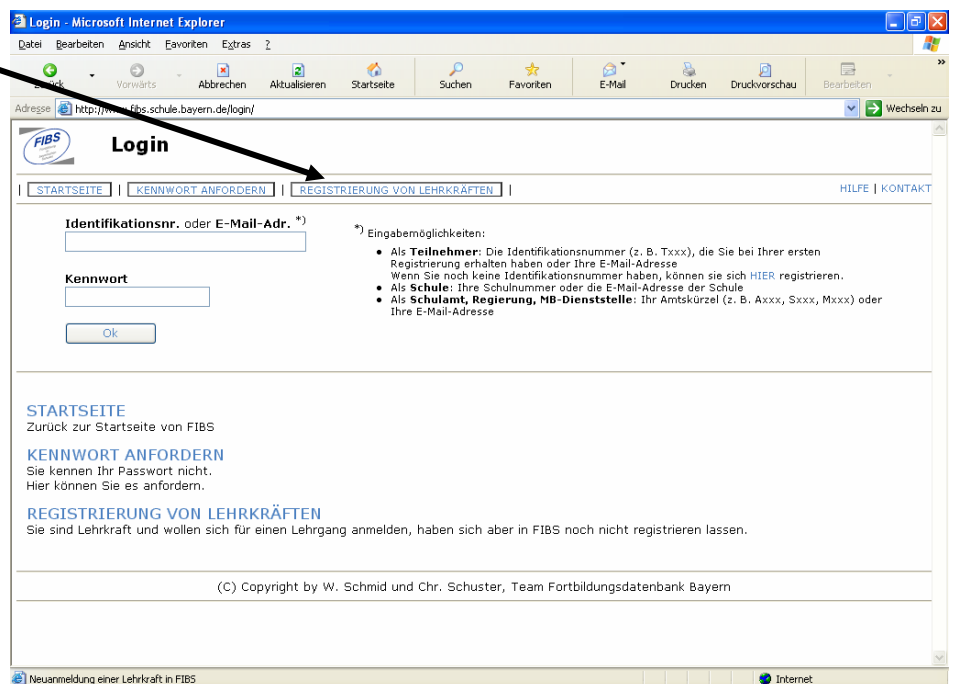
Login - Microsoft Internet Explorer

Datei Bearbeiten Ansicht Favoriten Extras ?

Zurück Vorwärts Abbrechen Aktualisieren Startseite Suchen Favoriten E-Mail Drucken Druckvorschau Bearbeiten

Adresse http://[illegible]fibs.schule.bayern.de/login/ Wechseln zu

FIBS

Login

| STARTSEITE | KENNWORT ANFORDERN | REGISTRIERUNG VON LEHRKRÄFTEN |

HILFE | KONTAKT

Identifikationsnr. oder E-Mail-Adr. *)

Kennwort

Ok

*) Eingabemöglichkeiten:

- Als Teilnehmer: Die Identifikationsnummer (z. B. Txxx), die Sie bei Ihrer ersten Registrierung erhalten haben oder Ihre E-Mail-Adresse Wenn Sie noch keine Identifikationsnummer haben, können sie sich HIER registrieren.
- Als Schule: Ihre Schulnummer oder die E-Mail-Adresse der Schule
- Als Schulamt, Regierung, MB-Dienststelle: Ihr Amtskürzel (z. B. Axxx, Sxxx, Mxxx) oder Ihre E-Mail-Adresse

STARTSEITE
Zurück zur Startseite von FIBS

KENNWORT ANFORDERN
Sie kennen Ihr Passwort nicht.
Hier können Sie es anfordern.

REGISTRIERUNG VON LEHRKRÄFTEN
Sie sind Lehrkraft und wollen sich für einen Lehrgang anmelden, haben sich aber in FIBS noch nicht registrieren lassen.

(C) Copyright by W. Schmid und Chr. Schuster, Team Fortbildungsdatenbank Bayern

Neuanmeldung einer Lehrkraft in FIBS

Internet